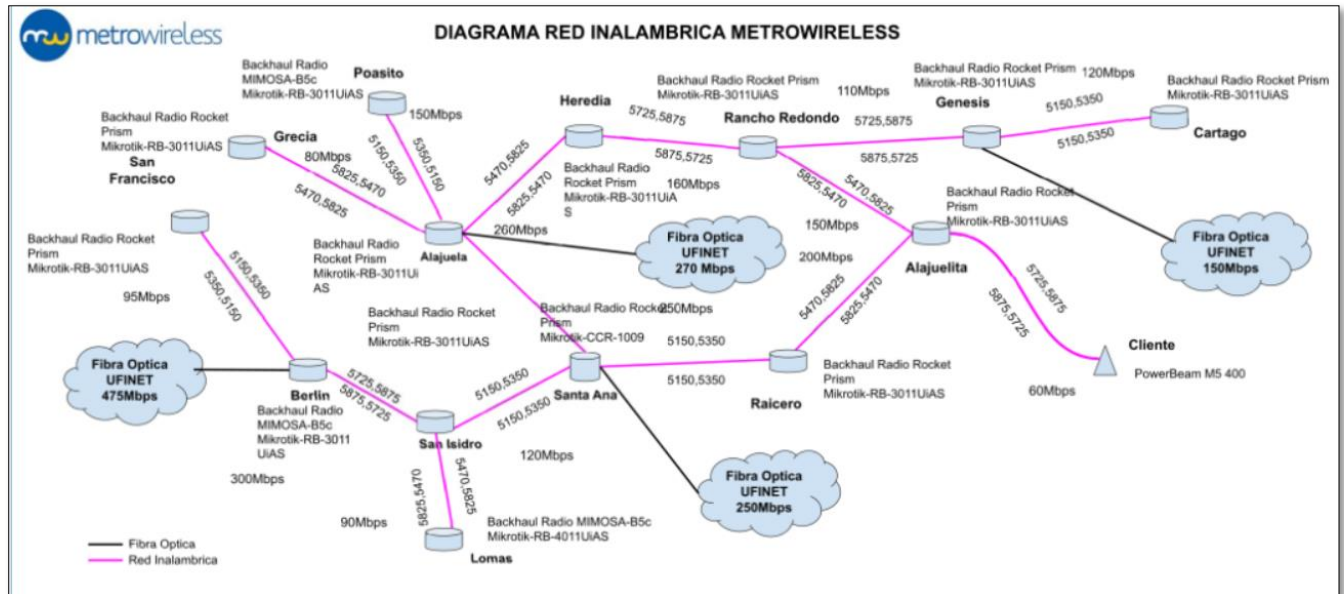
metrowireless

DIAGRAMA RED INALAMBRICA METROWIRELESS

Backhaul Radio MIMOSA-B5c Mikrotik-RB-3011UiAS

Poasito

150Mbps

5150,5350

5350,5150

Backhaul Radio Rocket Prism Mikrotik-RB-3011UiAS

Grecia

80Mbps

San Francisco

5825,5470

5470,5825

Heredia

Backhaul Radio Rocket Prism Mikrotik-RB-3011UiAS

110Mbps

5725,5875

5875,5725

Rancho Redondo

5725,5875

Backhaul Radio Rocket Prism Mikrotik-RB-3011UiAS

120Mbps

Genesis

5150,5350

5150,5350

5875,5725

Backhaul Radio Rocket Prism Mikrotik-RB-3011UiAS

Cartago

5470,5825

5825,5470

Backhaul Radio Rocket Prism Mikrotik-RB-3011UiAS

160Mbps

5825,5470

5470,5825

Backhaul Radio Rocket Prism Mikrotik-RB-3011UiAS

150Mbps

Fibra Optica UFINET 150Mbps

Backhaul Radio Rocket Prism Mikrotik-RB-3011UiAS

Alajuela

260Mbps

Fibra Optica UFINET 270 Mbps

200Mbps

Alajuelita

5725,5875

5875,5725

Backhaul Radio Rocket Prism Mikrotik-RB-3011UiAS

95Mbps

5150,5350

5350,5150

Backhaul Radio Rocket Prism Mikrotik-RB-3011UiAS

Backhaul Radio Rocket Prism Mikrotik-CCR-1009

250Mbps

5470,5825

5825,5470

Cliente

PowerBeam M5 400

5150,5350

5150,5350

Fibra Optica UFINET 475Mbps

Berlin

5725,5875

5875,5725

5150,5350

5150,5350

Santa Ana

Raicero

Backhaul Radio Rocket Prism Mikrotik-RB-3011UiAS

60Mbps

Backhaul Radio MIMOSA-B5c Mikrotik-RB-3011 UiAS

San Isidro

120Mbps

300Mbps

5825,5470

5470,5825

Fibra Optica UFINET 250Mbps

90Mbps

Backhaul Radio MIMOSA-B5c Mikrotik-RB-4011UiAS

Lomas

Fibra Optica

Red Inalambrica